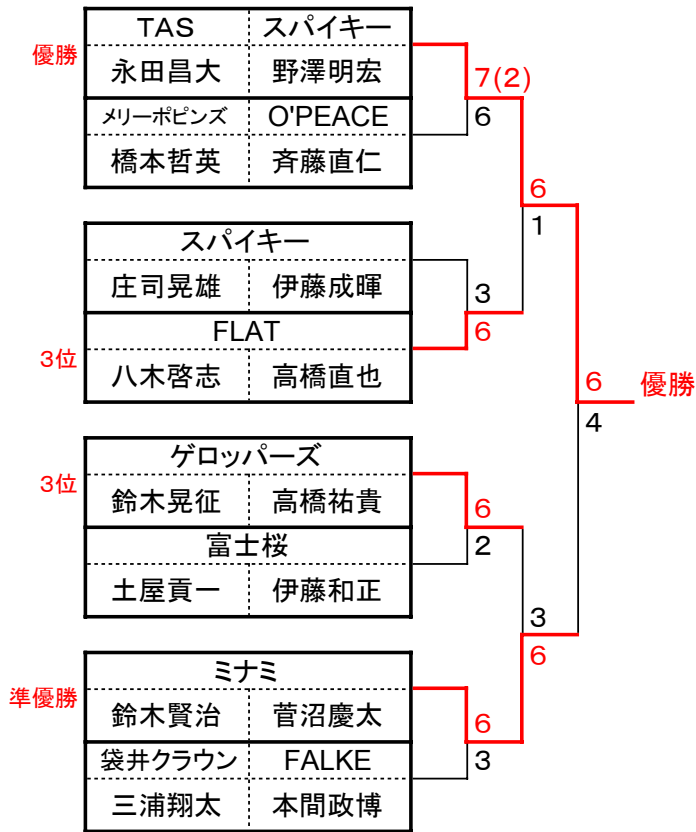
| TAS | スパイキー |
|---|---|
| 永田昌大 | 野澤明宏 |
| メリーポピンズ | O'PEACE |
| 橋本哲英 | 斉藤直仁 |

優勝

7(2)
6
6
1

| スパイキー | |
|---|---|
| 庄司晃雄 | 伊藤成暉 |
| FLAT | |
| 八木啓志 | 高橋直也 |

3
6
3位

6 優勝
4

| ゲロッパーズ | |
|---|---|
| 鈴木晃征 | 高橋祐貴 |
| 富士桜 | |
| 土屋貢一 | 伊藤和正 |

3位
6
2
3
6

| ミナミ | |
|---|---|
| 鈴木賢治 | 菅沼慶太 |
| 袋井クラウン | FALKE |
| 三浦翔太 | 本間政博 |

準優勝
6
3